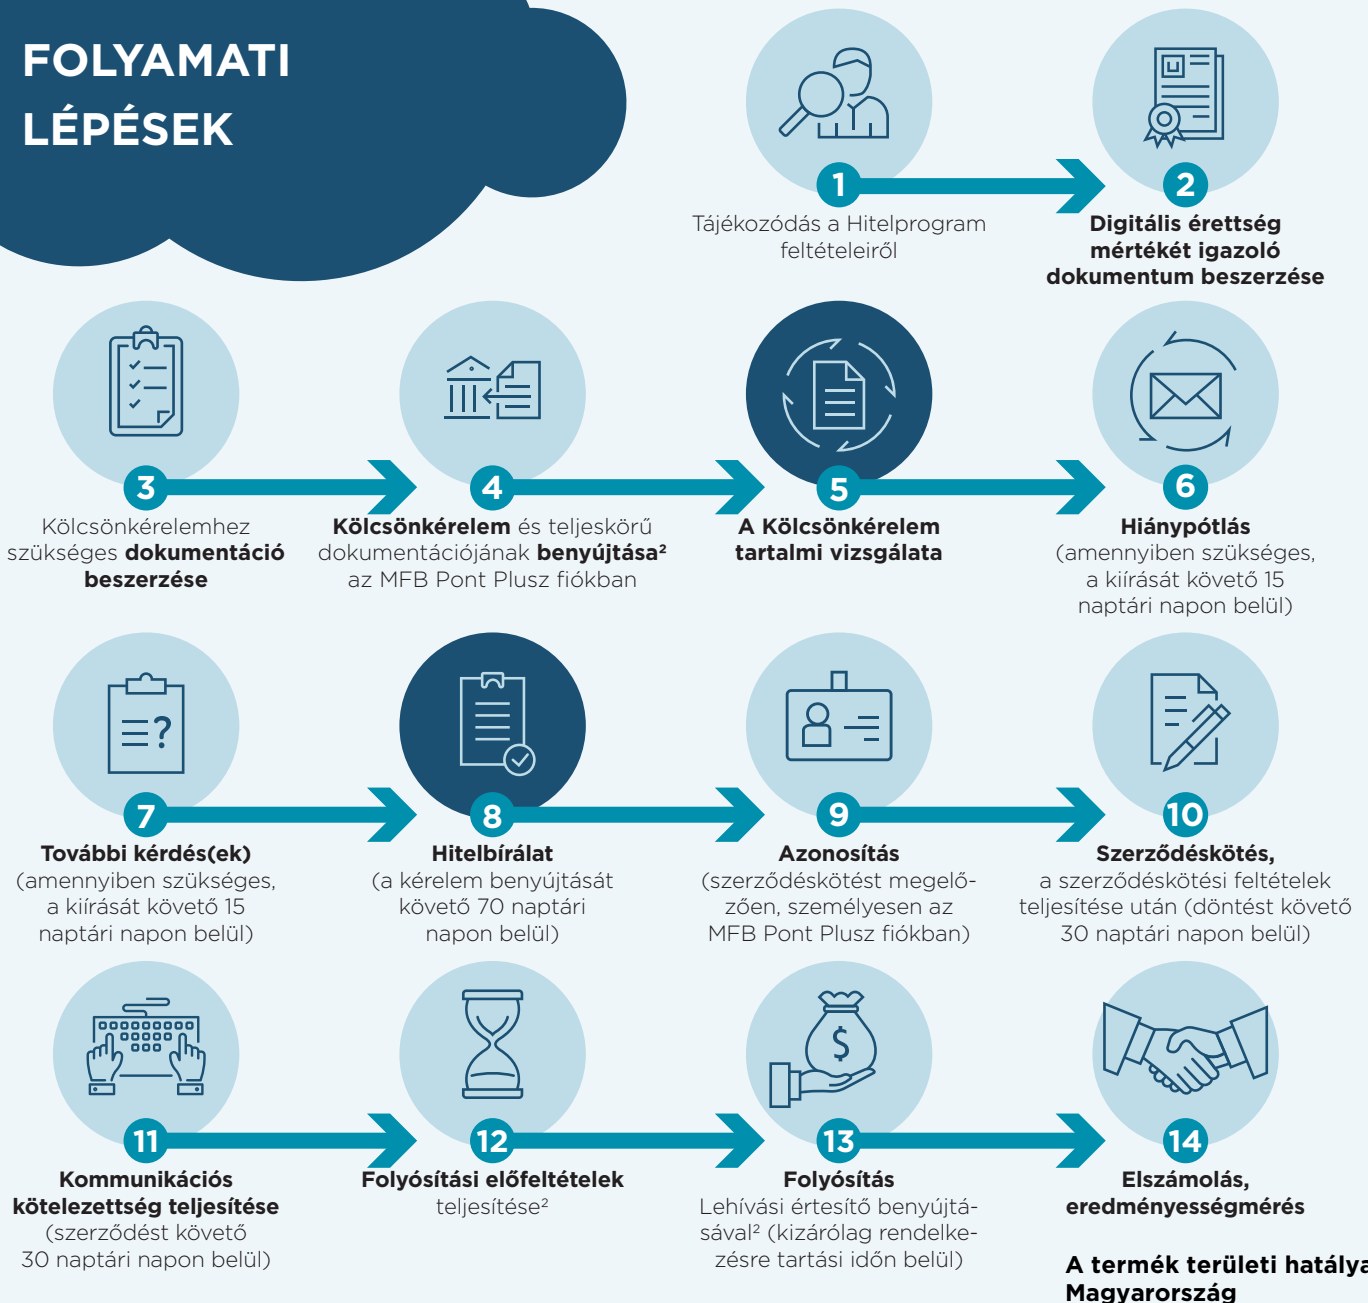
FOLYAMATI LÉPÉSEK

1
Tájékozódás a Hitelprogram feltételeiről

2
Digitális érettség mértékét igazoló dokumentum beszerzése

3
Kölcsönkérelemhez szükséges dokumentáció beszerzése

4
Kölcsönkérelem és teljeskörű dokumentációjának benyújtása² az MFB Pont Plusz fiókban

5
A Kölcsönkérelem tartalmi vizsgálata

6
Hiánypótlás (amennyiben szükséges, a kiírását követő 15 naptári napon belül)

7
További kérdés(ek) (amennyiben szükséges, a kiírását követő 15 naptári napon belül)

8
Hitelbírálat (a kérelem benyújtását követő 70 naptári napon belül)

9
Azonosítás (szerződéskötést megelőzően, személyesen az MFB Pont Plusz fiókban)

10
Szerződéskötés, a szerződéskötési feltételek teljesítése után (döntést követő 30 naptári napon belül)

11
Kommunikációs kötelezettség teljesítése (szerződést követő 30 naptári napon belül)

12
Folyósítási előfeltételek teljesítése²

13
Folyósítás
Lehívási értesítő benyújtásával² (kizárólag rendelkezésre tartási időn belül)

14
Elszámolás, eredményességmérés

A termék területi hatálya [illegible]
Magyarország